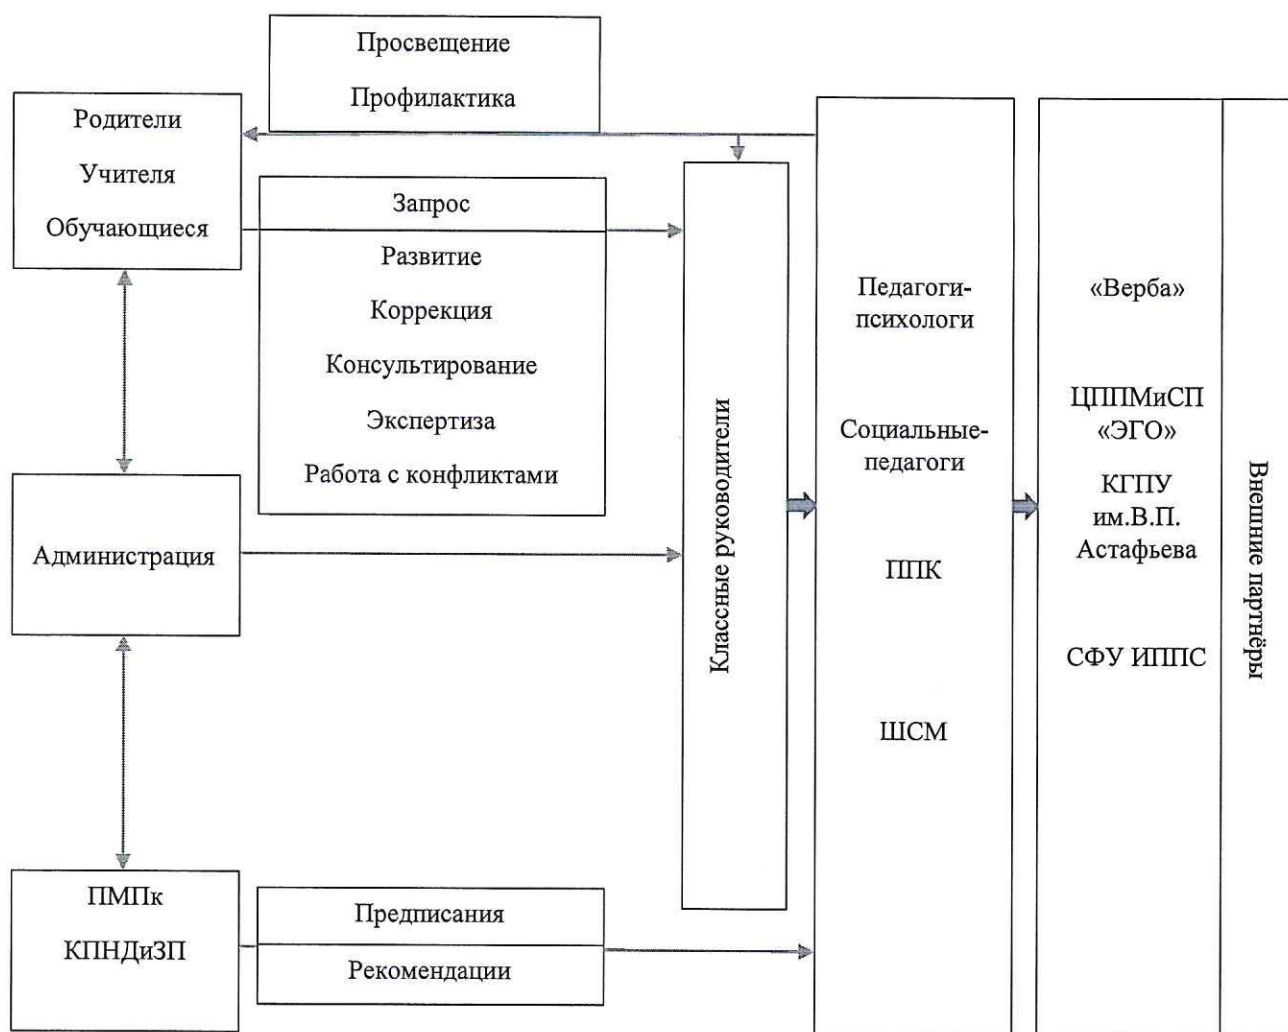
Просвещение

Профилактика

Родители

Учителя

Обучающиеся

Запрос

Развитие

Коррекция

Консультирование

Экспертиза

Работа с конфликтами

Администрация

Классные руководители

Педагоги-психологи

Социальные-педагоги

ППК

ШСМ

«Верба»

ЦППМиСП «ЭГО»

КГПУ им.В.П. Астафьева

СФУ ИППС

Внешние партнёры

ПМПк

КПНДиЗП

Предписания

Рекомендации